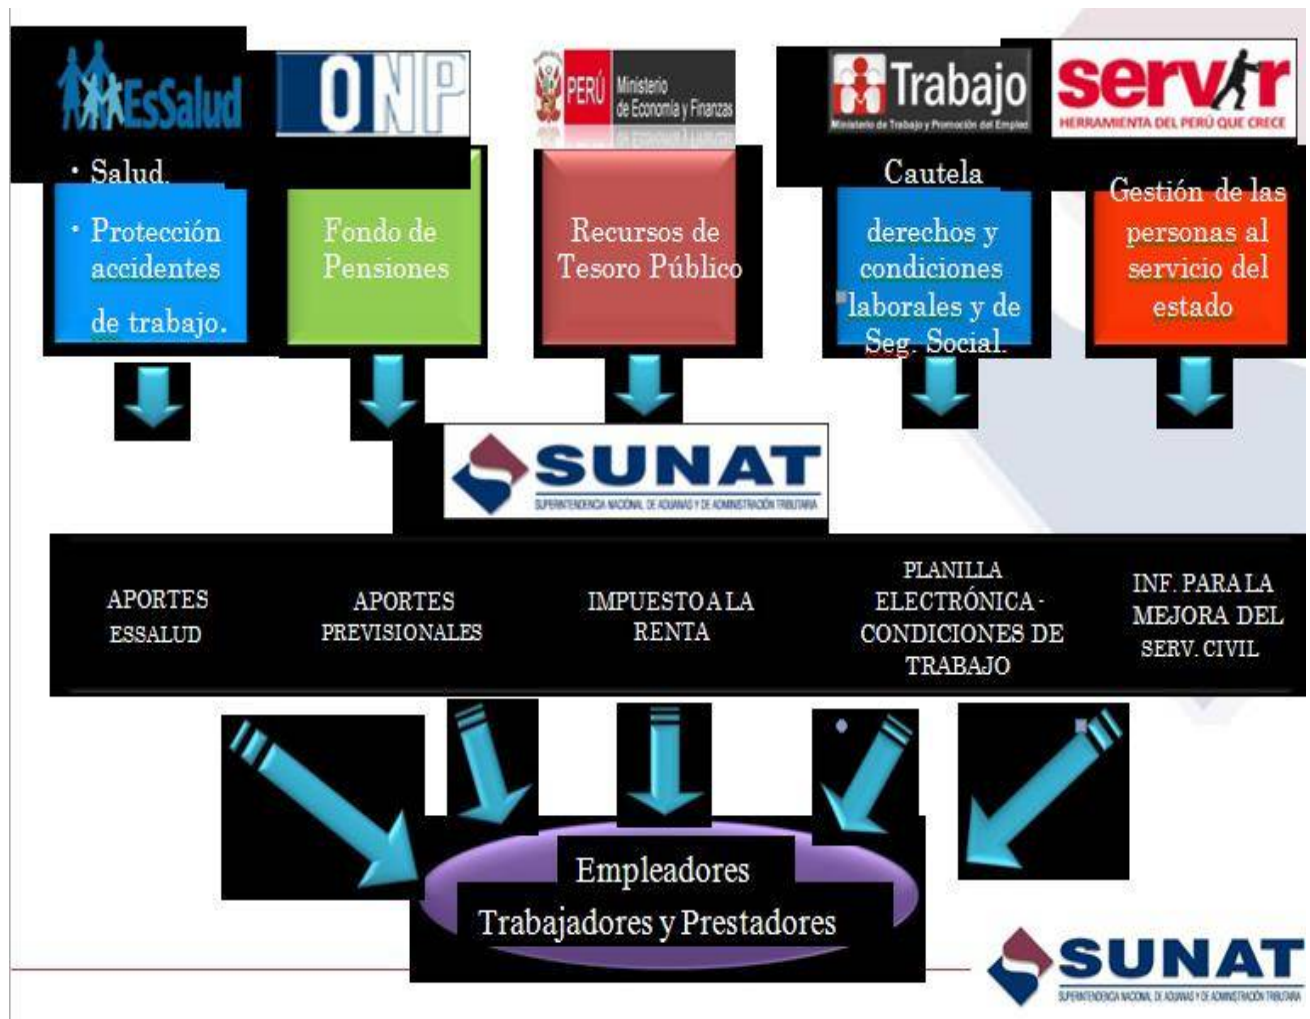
EsSalud

ONP

PERÚ Ministerio de Economía y Finanzas

Trabajo
Ministerio de Trabajo y Promoción del Empleo

servir
HERRAMIENTA DEL PERÚ QUE CRECE

• Salud.
• Protección accidentes de trabajo.

Fondo de Pensiones

Recursos de Tesoro Público

Cautela derechos y condiciones laborales y de Seg. Social.

Gestión de las personas al servicio del estado

SUNAT
SUPERINTENDENCIA NACIONAL DE ADUANAS Y DE ADMINISTRACIÓN TRIBUTARIA

APORTES ESSALUD

APORTES PREVISIONALES

IMPUESTO A LA RENTA

PLANILLA ELECTRÓNICA - CONDICIONES DE TRABAJO

INF. PARA LA MEJORA DEL SERV. CIVIL

Empleadores
Trabajadores y Prestadores

SUNAT
SUPERINTENDENCIA NACIONAL DE ADUANAS Y DE ADMINISTRACIÓN TRIBUTARIA